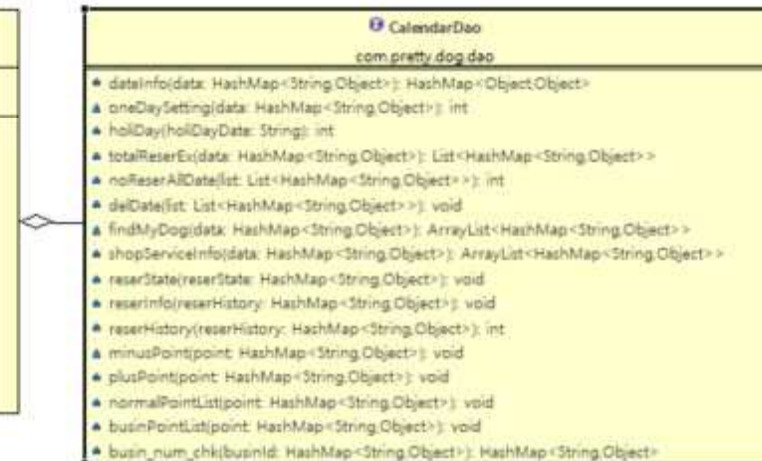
CalendarDao
com.pretty.dog.dao

dateInfo(data: HashMap<String,Object>): HashMap<Object,Object>
oneDaySetting(data: HashMap<String,Object>): int
holiDay(holiDayDate: String): int
totalReserEx(data: HashMap<String,Object>): List<HashMap<String,Object>>
noReserAllDate(list: List<HashMap<String,Object>>): int
delDate(list: List<HashMap<String,Object>>): void
findMyDog(data: HashMap<String,Object>): ArrayList<HashMap<String,Object>>
shopServiceInfo(data: HashMap<String,Object>): ArrayList<HashMap<String,Object>>
reserState(reserState: HashMap<String,Object>): void
reserInfo(reserHistory: HashMap<String,Object>): void
reserHistory(reserHistory: HashMap<String,Object>): int
minusPoint(point: HashMap<String,Object>): void
plusPoint(point: HashMap<String,Object>): void
normalPointList(point: HashMap<String,Object>): void
businPointList(point: HashMap<String,Object>): void
busin_num_chk(businId: HashMap<String,Object>): HashMap<String,Object>